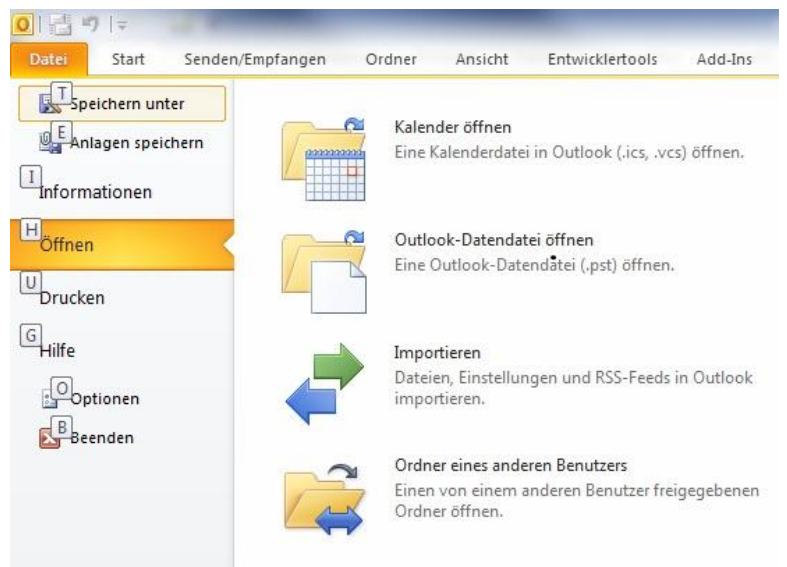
Datei Start Senden/Empfangen Ordner Ansicht Entwicklertools Add-Ins

T Speichern unter
E Anlagen speichern
I Informationen
H Öffnen
U Drucken
G Hilfe
O Optionen
B Beenden

Kalender öffnen
Eine Kalenderdatei in Outlook (.ics, .vcs) öffnen.

Outlook-Datendatei öffnen
Eine Outlook-Datendatei (.pst) öffnen.

Importieren
Dateien, Einstellungen und RSS-Feeds in Outlook importieren.

Ordner eines anderen Benutzers
Einen von einem anderen Benutzer freigegebenen Ordner öffnen.